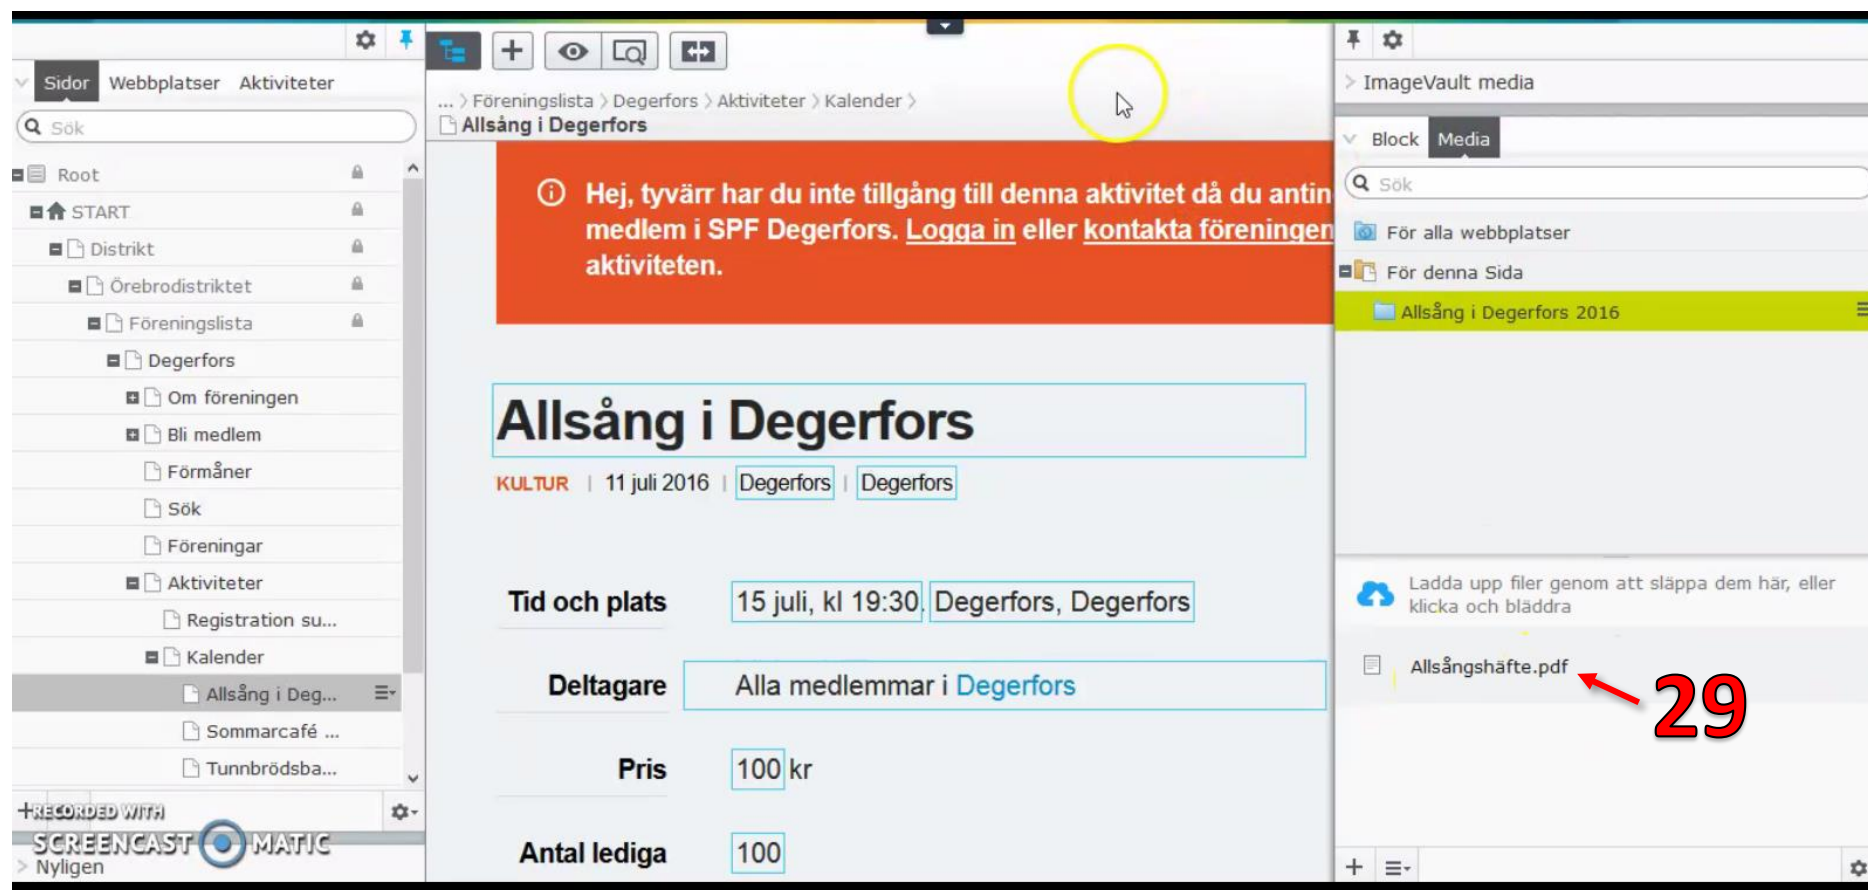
Sidor Webbplatser Aktiviteter

Sök

Root
START
Distrikt
Örebrodistriktet
Föreningslista
Degerfors
Om föreningen
Bli medlem
Förmåner
Sök
Föreningar
Aktiviteter
Registration su...
Kalender
Allsång i Deg...
Sommarcafé ...
Tunnbrödsba...

RECORDED WITH SCREENCAST MATIC
Nyligen

... › Föreningslista › Degerfors › Aktiviteter › Kalender ›
Allsång i Degerfors

Hej, tyvärr har du inte tillgång till denna aktivitet då du antin medlem i SPF Degerfors. Logga in eller kontakta föreningen aktiviteten.

Allsång i Degerfors

KULTUR | 11 juli 2016 | Degerfors | Degerfors

Tid och plats 15 juli, kl 19:30 Degerfors, Degerfors

Deltagare Alla medlemmar i Degerfors

Pris 100 kr

Antal lediga 100

ImageVault media

Block Media

Sök

För alla webbplatser
För denna Sida
Allsång i Degerfors 2016

Ladda upp filer genom att släppa dem här, eller klicka och bläddra

Allsångshäfte.pdf

29